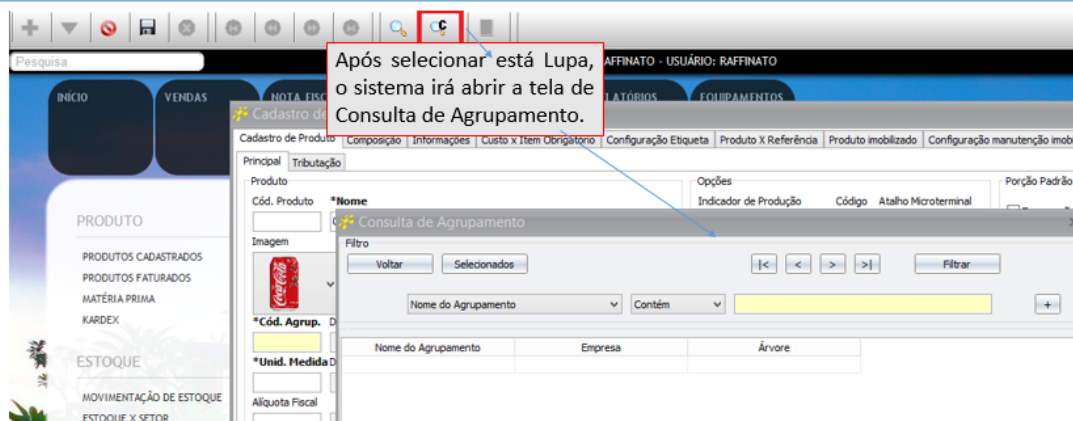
Pesquisa

Após selecionar está Lupa, o sistema irá abrir a tela de Consulta de Agrupamento.

RAFFINATO - USUÁRIO: RAFFINATO

INÍCIO VENDAS NOTA FISC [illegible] LATÓRIOS EQUIPAMENTOS

Cadastro de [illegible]

Cadastro de Produto | Composição | Informações | Custo x Item Obrigatório | Configuração Etiqueta | Produto X Referência | Produto imobilizado | Configuração manutenção imob

Principal | Tributação

Produto

Cód. Produto *Nome

Imagem

*Cód. Agrup.

*Unid. Medida

Alíquota Fiscal

Opções

Indicador de Produção Código Atalho Microterminal

Porção Padrão

PRODUTO

PRODUTOS CADASTRADOS
PRODUTOS FATURADOS
MATÉRIA PRIMA
KARDEX

ESTOQUE

MOVIMENTAÇÃO DE ESTOQUE
ESTOQUE X SETOR

Consulta de Agrupamento

Filtro

Voltar Selecionados

|< < > >|

Filtrar

Nome do Agrupamento Contém

+

| Nome do Agrupamento | Empresa | Árvore |
|---|---|---|